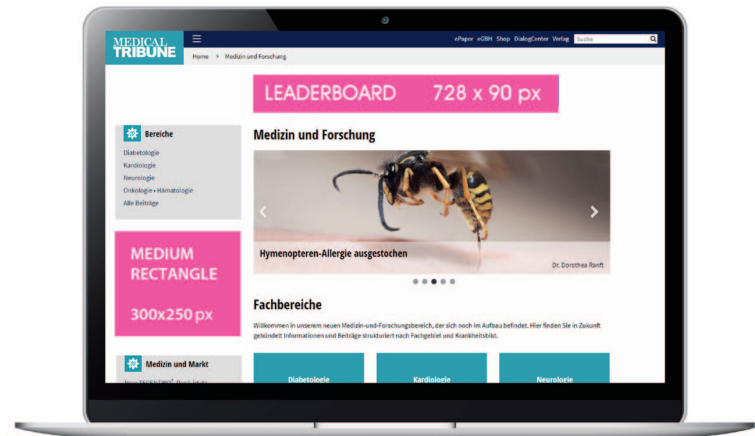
MEDICAL TRIBUNE

ePaper eGBH Shop DialogCenter Verlag Suche

Home > Medizin und Forschung

LEADERBOARD 728 x 90 px

Bereiche

Diabetologie
Kardiologie
Neurologie
Onkologie • Hämatologie
Alle Beiträge

MEDIUM RECTANGLE

300x250 px

Medizin und Markt

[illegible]

Medizin und Forschung

Hymenopteren-Allergie ausgestochen

Dr. Dorothea Ranft

Fachbereiche

Willkommen in unserem neuen Medizin-und-Forschungsbereich, der sich noch im Aufbau befindet. Hier finden Sie in Zukunft gebündelt Informationen und Beiträge strukturiert nach Fachgebiet und Krankheitsbild.

Diabetologie

Kardiologie

Neurologie